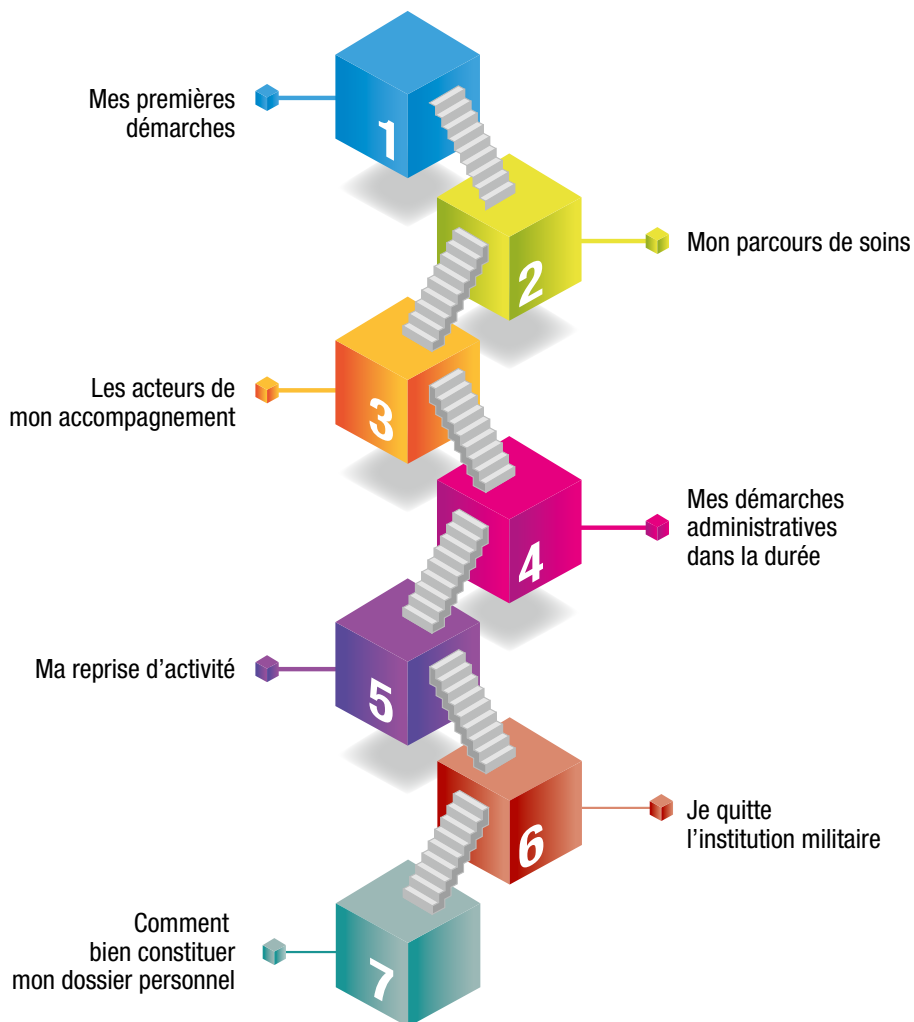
Mes premières démarches

1

Mon parcours de soins

2

Les acteurs de mon accompagnement

3

Mes démarches administratives dans la durée

4

Ma reprise d'activité

5

Je quitte l'institution militaire

6

Comment bien constituer mon dossier personnel

7